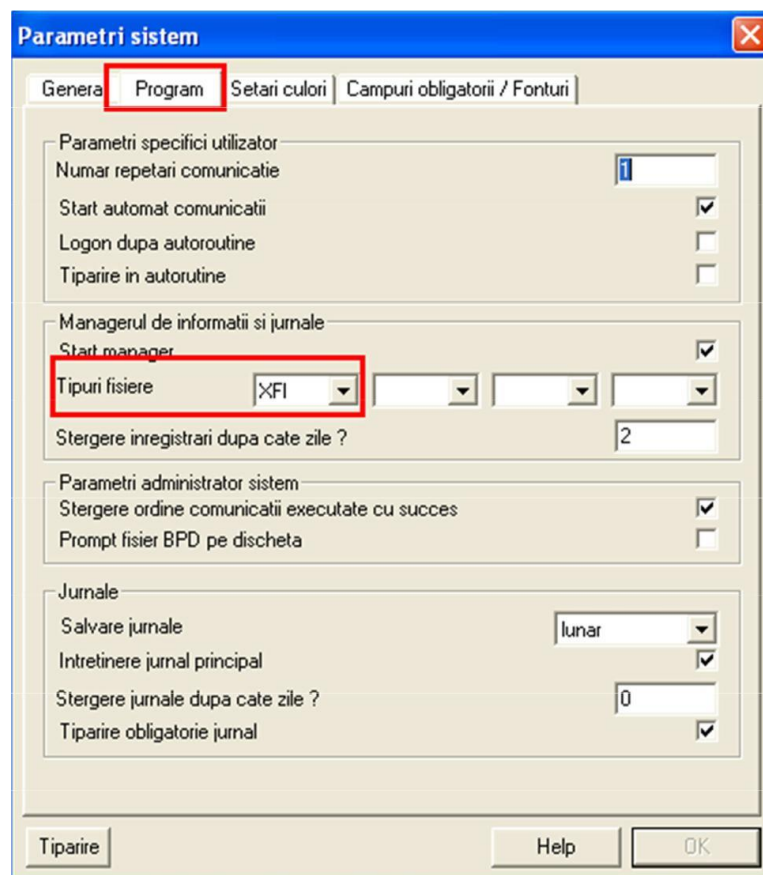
Parametri sistem

Genera | Program | Setari culori | Campuri obligatorii / Fonturi

Parametri specifici utilizator
Numar repetari comunicatie 1
Start automat comunicatii
Logon dupa autoroutine
Tiparire in autorutine

Managerul de informatii si jurnale
Start manager
Tipuri fisiere XFI
Stergere inregistrari dupa cate zile ? 2

Parametri administrator sistem
Stergere ordine comunicatii executate cu succes
Prompt fisier BPD pe discheta

Jurnale
Salvare jurnale lunar
Intretinere jurnal principal
Stergere jurnale dupa cate zile ? 0
Tiparire obligatorie jurnal

Tiparire
Help
OK